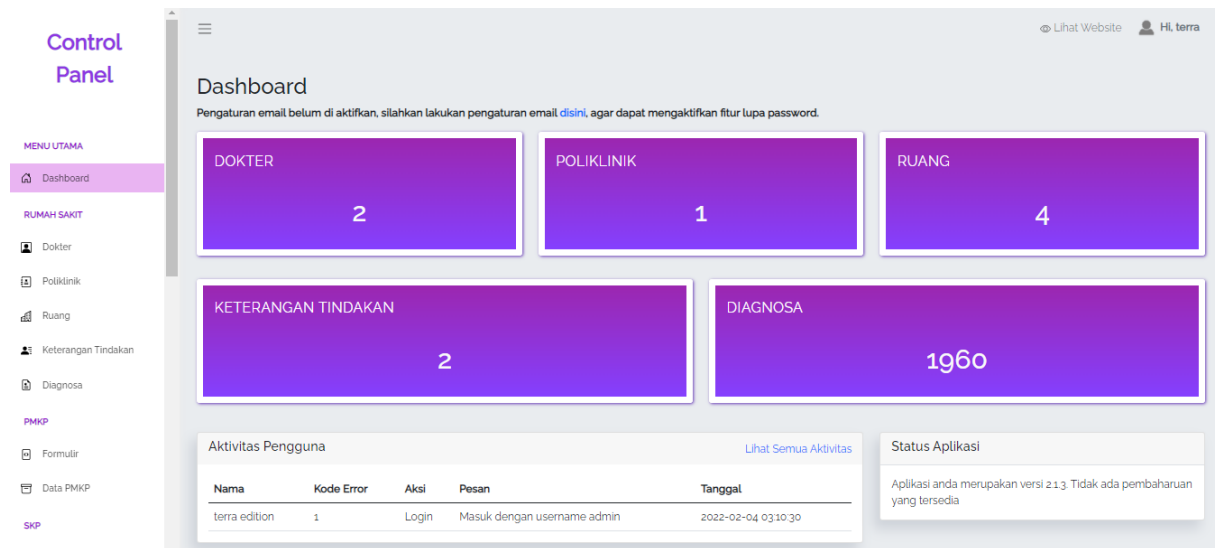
Control Panel

MENU UTAMA
Dashboard
RUMAH SAKIT
Dokter
Poliklinik
Ruang
Keterangan Tindakan
Diagnosa
PMKP
Formulir
Data PMKP
SKP

Lihat Website
Hi, terra

Dashboard
Pengaturan email belum di aktifkan, silahkan lakukan pengaturan email disini, agar dapat mengaktifkan fitur lupa password.

DOKTER
2

POLIKLINIK
1

RUANG
4

KETERANGAN TINDAKAN
2

DIAGNOSA
1960

Aktivitas Pengguna
Lihat Semua Aktivitas

| Nama | Kode Error | Aksi | Pesan | Tanggal |
|---|---|---|---|---|
| terra edition | 1 | Login | Masuk dengan username admin | 2022-02-04 03:10:30 |

Status Aplikasi
Aplikasi anda merupakan versi 2.1.3. Tidak ada pembaharuan yang tersedia